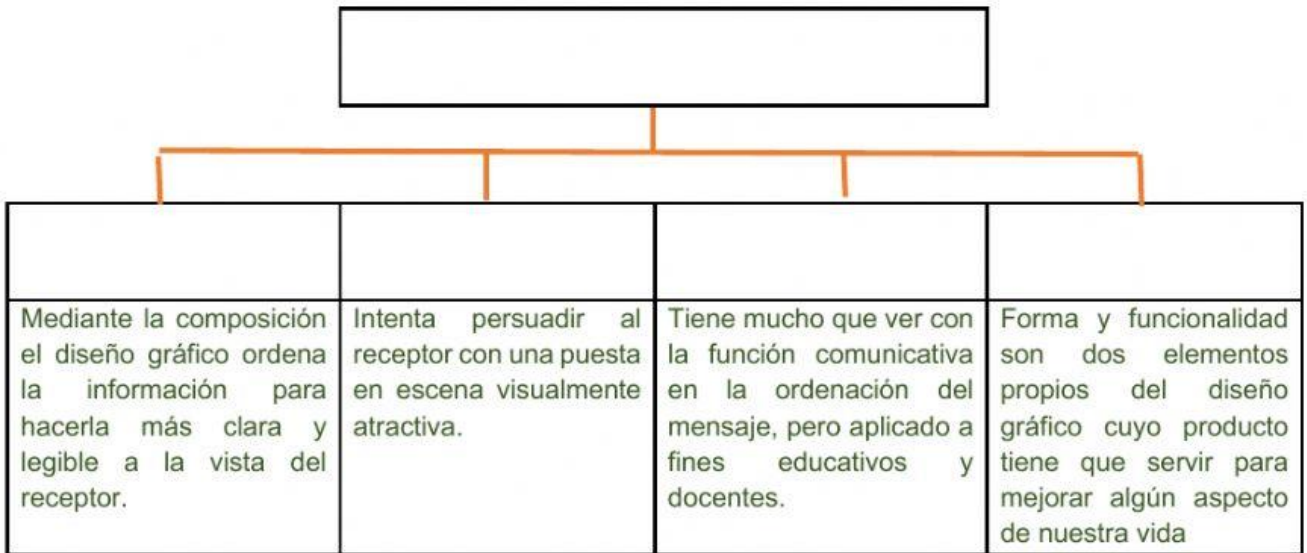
|  |  |  |  |
|---|---|---|---|
| Mediante la composición el diseño gráfico ordena la información para hacerla más clara y legible a la vista del receptor. | Intenta persuadir al receptor con una puesta en escena visualmente atractiva. | Tiene mucho que ver con la función comunicativa en la ordenación del mensaje, pero aplicado a fines educativos y docentes. | Forma y funcionalidad son dos elementos propios del diseño gráfico cuyo producto tiene que servir para mejorar algún aspecto de nuestra vida |